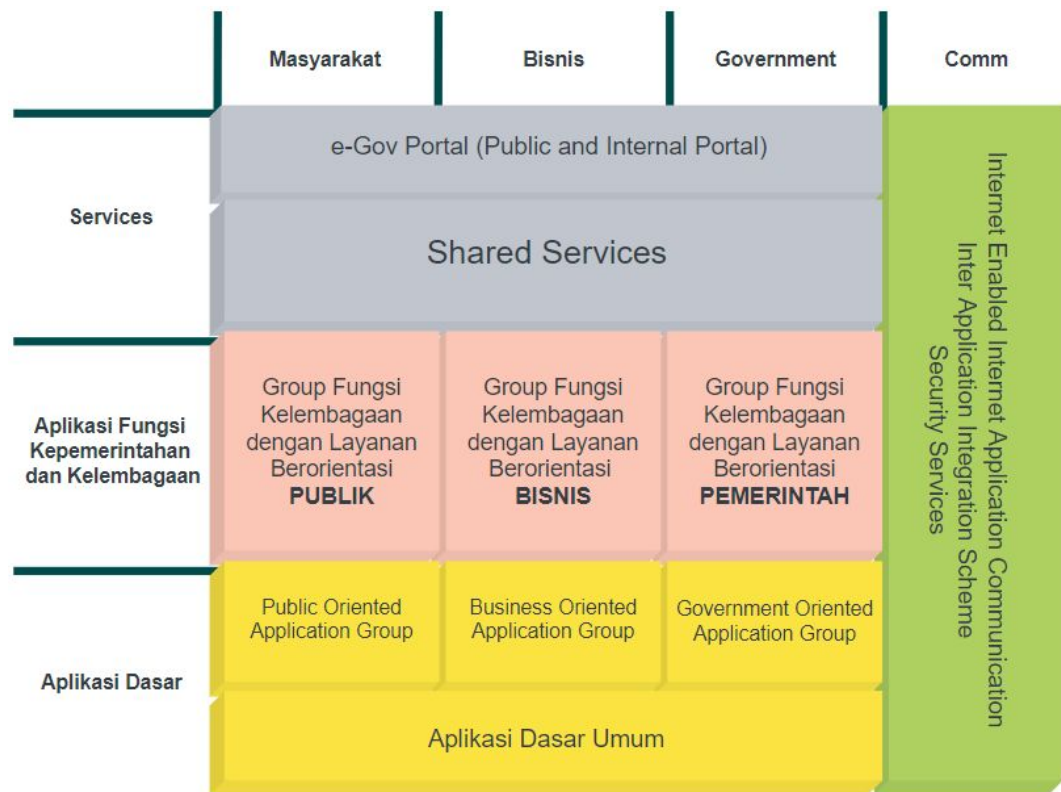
| | Masyarakat | Bisnis | Government | Comm |
|---|---|---|---|---|
| Services | e-Gov Portal (Public and Internal Portal) | | | Internet Enabled Internet Application Communication Inter Application Integration Scheme Security Services |
| | Shared Services | | | |
| Aplikasi Fungsi Kepemerintahan dan Kelembagaan | Group Fungsi Kelembagaan dengan Layanan Berorientasi **PUBLIK** | Group Fungsi Kelembagaan dengan Layanan Berorientasi **BISNIS** | Group Fungsi Kelembagaan dengan Layanan Berorientasi **PEMERINTAH** | |
| Aplikasi Dasar | Public Oriented Application Group | Business Oriented Application Group | Government Oriented Application Group | |
| | Aplikasi Dasar Umum | | | |